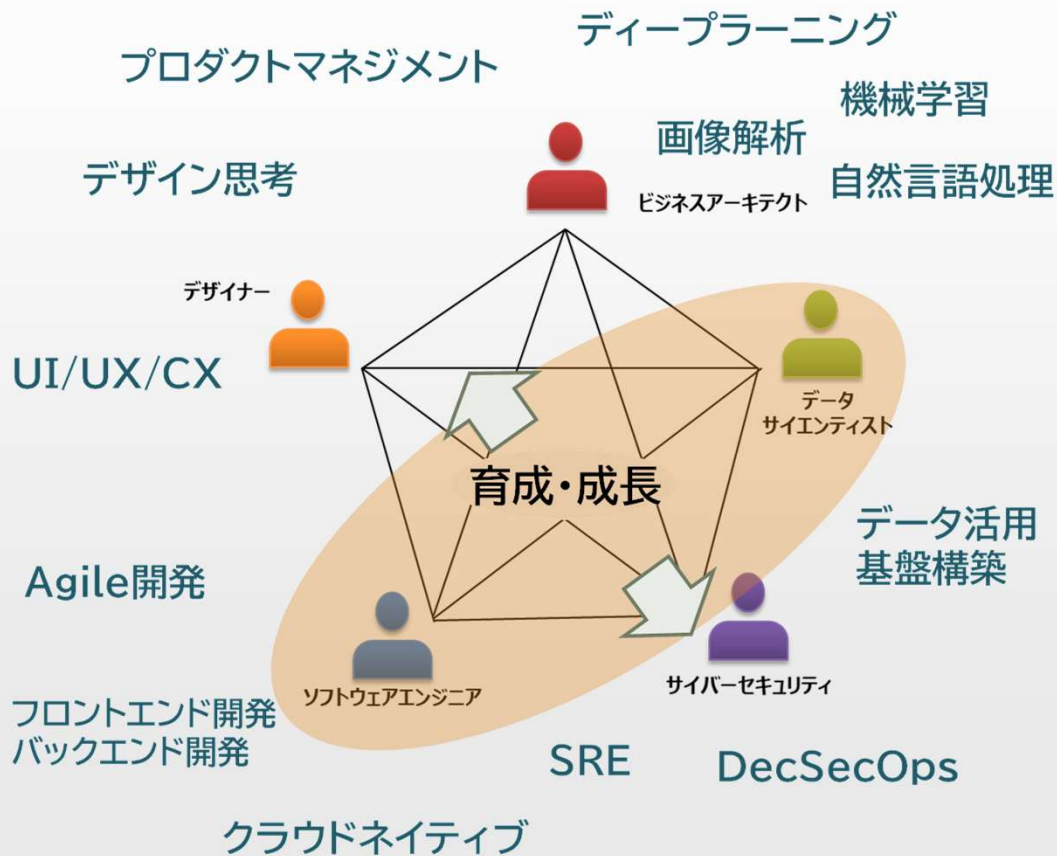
ディープラーニング

プロダクトマネジメント

機械学習

画像解析

自然言語処理

ビジネスアーキテクト

デザイン思考

デザイナー

UI/UX/CX

データ
サイエンティスト

育成・成長

データ活用
基盤構築

Agile開発

ソフトウェアエンジニア

サイバーセキュリティ

フロントエンド開発
バックエンド開発

SRE

DecSecOps

クラウドネイティブ